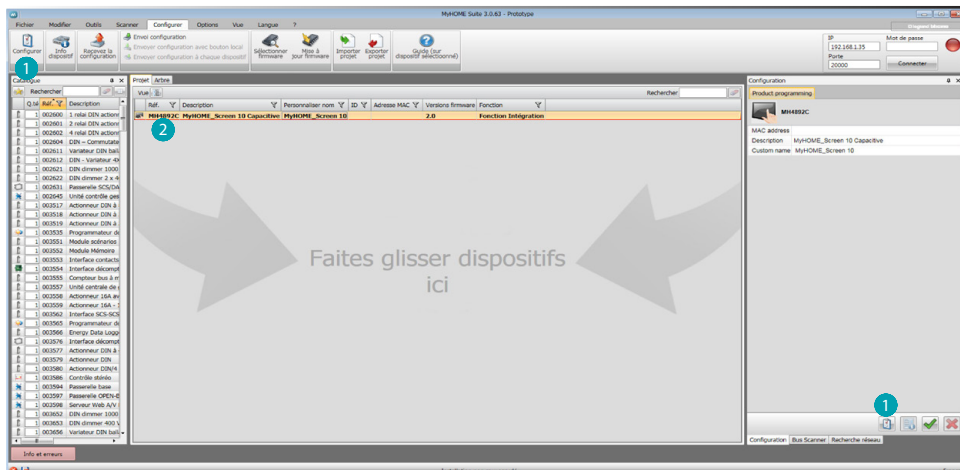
MyHOME Suite 3.0.63 - Prototype

Fichier Modifier Outils Scanner Configurer Options Vue Langue ?

Configurer Info dispositif Recevoir la configuration Envoi configuration Envoyer configuration avec bouton local Envoyer configuration à chaque dispositif Sélectionner firmware Mise à jour firmware Importer projet Exporter projet Guide (sur dispositif sélectionné)

IP 192.168.1.35 Mot de passe Porte 20000 Connecter

1

Catalogue
Rechercher
Q.té Réf. Description

| Q.té | Réf. | Description |
|---|---|---|
| 1 | 002600 | 1 relai DIN action |
| 1 | 002601 | 2 relai DIN action |
| 1 | 002602 | 4 relai DIN action |
| 1 | 002604 | DIN – Commutate |
| 1 | 002611 | Variateur DIN bal |
| 1 | 002612 | DIN - Variateur 4 |
| 1 | 002621 | DIN dimmer 1000 |
| 1 | 002622 | DIN dimmer 2 x 4 |
| 1 | 002631 | Passerelle SCS/DA |
| 1 | 002645 | Unité contrôle ge |
| 1 | 003517 | Actionneur DIN à |
| 1 | 003518 | Actionneur DIN à |
| 1 | 003519 | Actionneur DIN à |
| 1 | 003535 | Programmateur d |
| 1 | 003551 | Module scénarios |
| 1 | 003552 | Module Mémoire |
| 1 | 003553 | Interface contact |
| 1 | 003554 | Interface décomp |
| 1 | 003555 | Compteur bus à m |
| 1 | 003557 | Unité centrale de |
| 1 | 003558 | Actionneur 16A av |
| 1 | 003559 | Actionneur 16A - |
| 1 | 003562 | Interface SCS-SCS |
| 1 | 003565 | Programmateur d |
| 1 | 003566 | Energy Data Logg |
| 1 | 003576 | Interface décomp |
| 1 | 003577 | Actionneur DIN à |
| 1 | 003579 | Actionneur DIN |
| 1 | 003580 | Actionneur DIN/4 |
| 1 | 003586 | Contrôle stéréo |
| 1 | 003594 | Passerelle base |
| 1 | 002597 | Passerelle OPEN-E |
| 1 | 003598 | Serveur Web A/V |
| 1 | 003652 | DIN dimmer 1000 |
| 1 | 003653 | DIN dimmer 400 V |
| 1 | 003656 | Variateur DIN ba |

Projet Arbre
Vue Rechercher

| Réf. | Description | Personnaliser nom | ID | Adresse MAC | Versions firmware | Fonction |
|---|---|---|---|---|---|---|
| MH4892C | MyHOME_Screen 10 Capacitive | MyHOME_Screen 10 | | | 2.0 | Fonction Intégration |

2

Faites glisser dispositifs ici

Configuration
Product programming
MH4892C
MAC address
Description MyHOME_Screen 10 Capacitive
Custom name MyHOME_Screen 10

1

Configuration Bus Scanner Recherche réseau

Info et erreurs